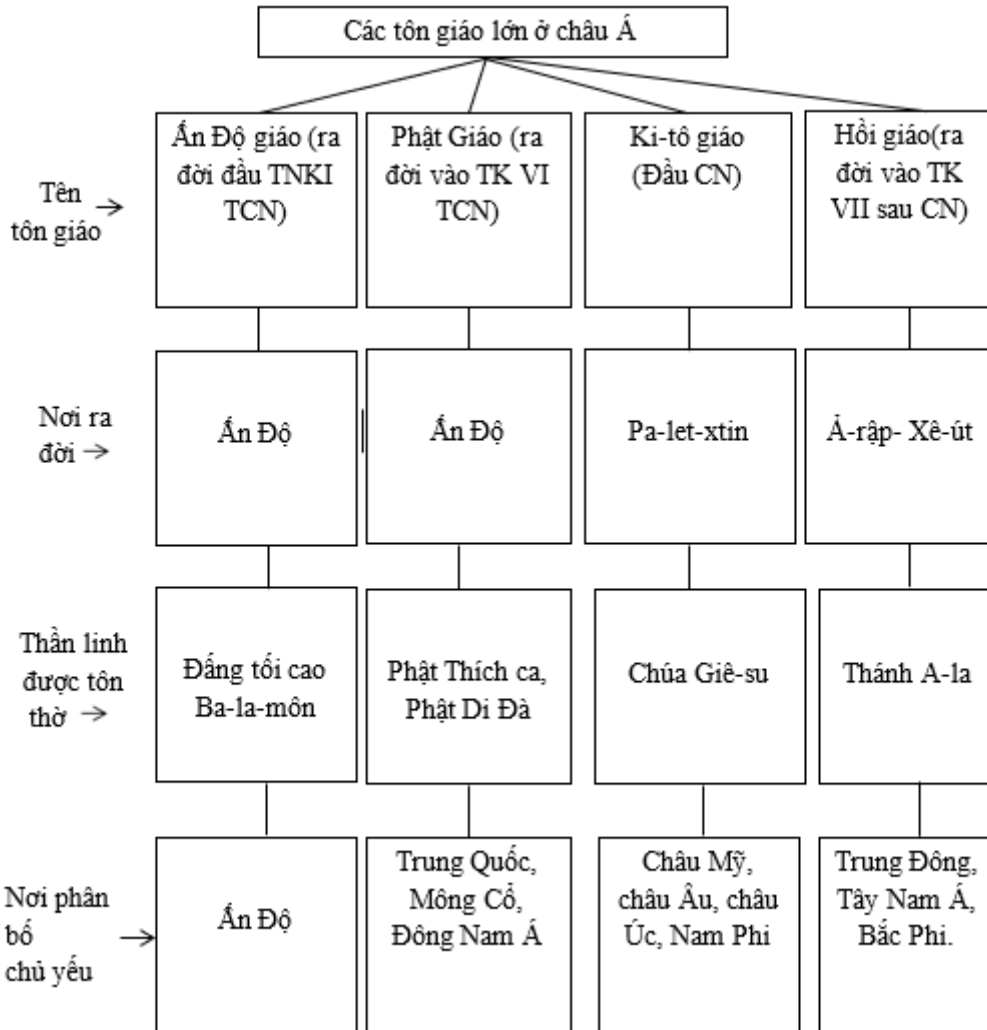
Các tôn giáo lớn ở châu Á

Tên tôn giáo →

Ấn Độ giáo (ra đời đầu TNKI TCN)

Phật Giáo (ra đời vào TK VI TCN)

Ki-tô giáo (Đầu CN)

Hồi giáo(ra đời vào TK VII sau CN)

Nơi ra đời →

Ấn Độ

Ấn Độ

Pa-let-xtin

Ả-rập- Xê-út

Thần linh được tôn thờ →

Đấng tối cao Ba-la-môn

Phật Thích ca, Phật Di Đà

Chúa Giê-su

Thánh A-la

Nơi phân bố chủ yếu →

Ấn Độ

Trung Quốc, Mông Cổ, Đông Nam Á

Châu Mỹ, châu Âu, châu Úc, Nam Phi

Trung Đông, Tây Nam Á, Bắc Phi.